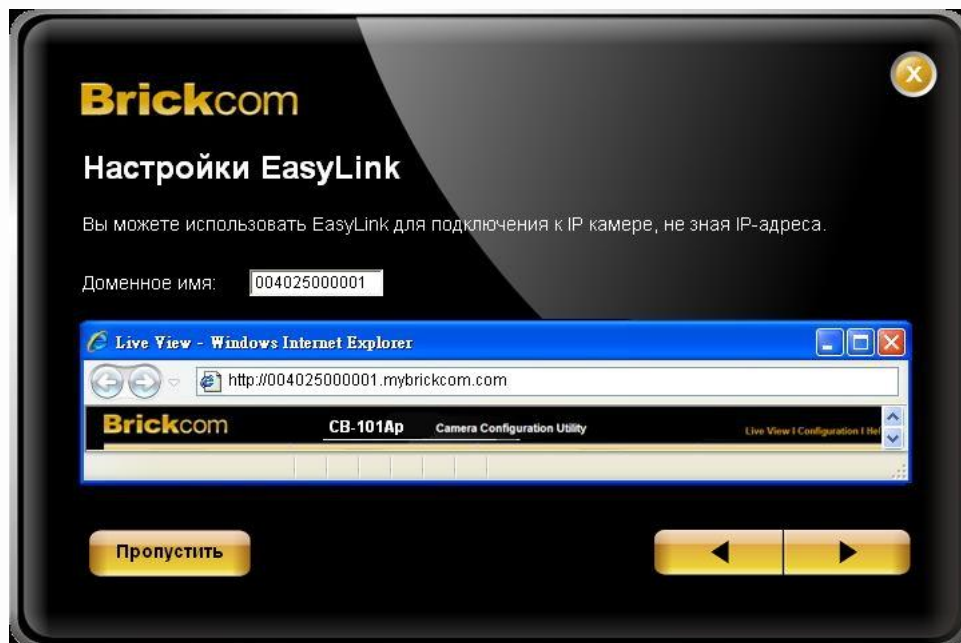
Brickcom

Настройки EasyLink

Вы можете использовать EasyLink для подключения к IP камере, не зная IP-адреса.

Доменное имя: 004025000001

Live View - Windows Internet Explorer

http://004025000001.mybrickcom.com

Brickcom CB-101Ap Camera Configuration Utility Live View I Configuration I Hel

Пропустить